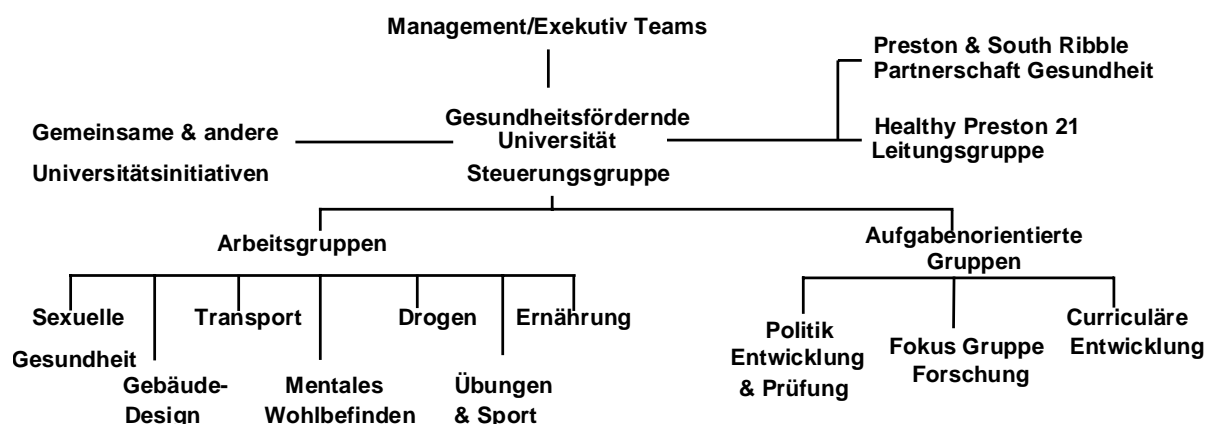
Management/Exekutiv Teams

Preston & South Ribble Partnerschaft Gesundheit

Gemeinsame & andere Universitätsinitiativen

Gesundheitsfördernde Universität Steuerungsgruppe

Healthy Preston 21 Leitungsgruppe

Arbeitsgruppen

Aufgabenorientierte Gruppen

Sexuelle Gesundheit

Gebäude-Design

Transport

Mentales Wohlbefinden

Drogen

Übungen & Sport

Ernährung

Politik Entwicklung & Prüfung

Fokus Gruppe Forschung

Curriculäre Entwicklung